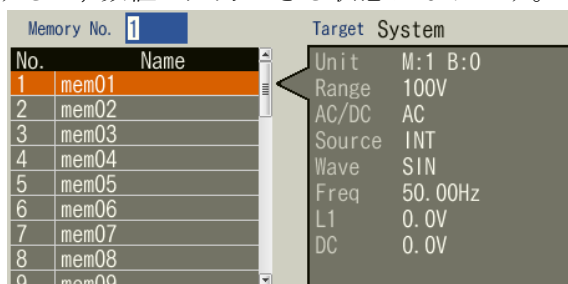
Memory No. 1

| No. | Name |
|---|---|
| 1 | mem01 |
| 2 | mem02 |
| 3 | mem03 |
| 4 | mem04 |
| 5 | mem05 |
| 6 | mem06 |
| 7 | mem07 |
| 8 | mem08 |
| 9 | mem09 |

Target System

Unit M:1 B:0
Range 100V
AC/DC AC
Source INT
Wave SIN
Freq 50.00Hz
L1 0.0V
DC 0.0V